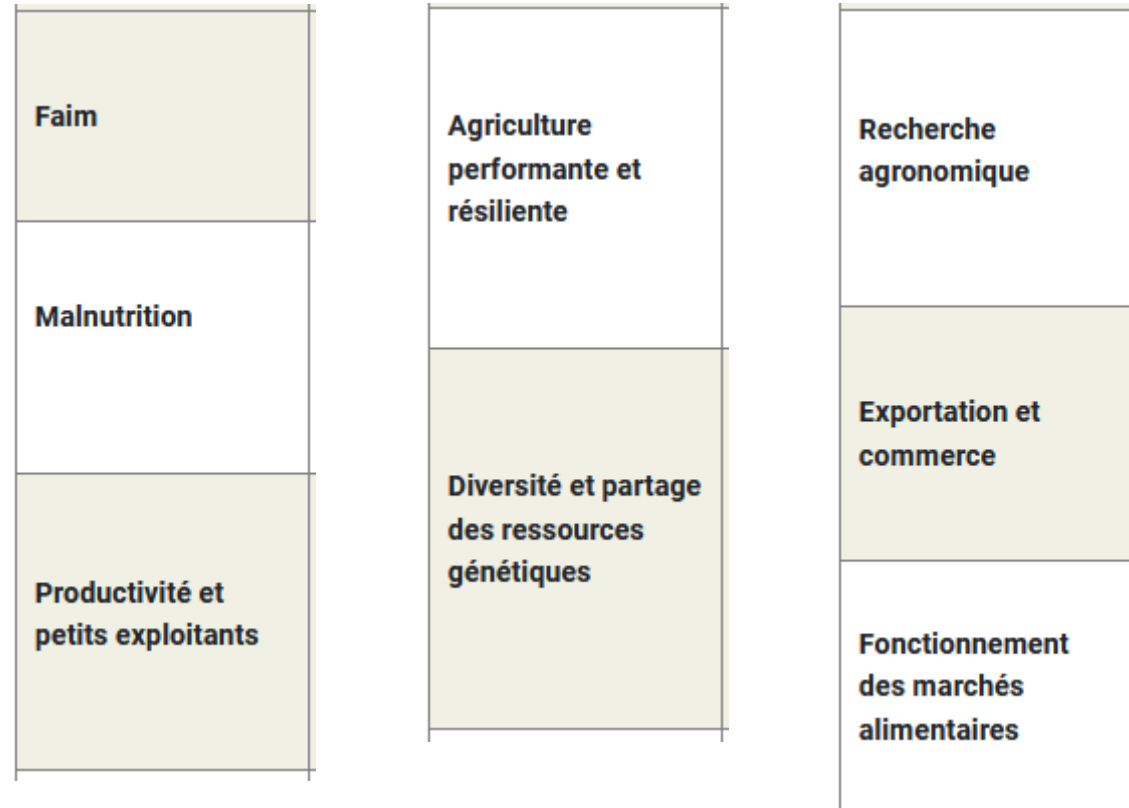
Faim

Malnutrition

Productivité et petits exploitants

Agriculture performante et résiliente

Diversité et partage des ressources génétiques

Recherche agronomique

Exportation et commerce

Fonctionnement des marchés alimentaires